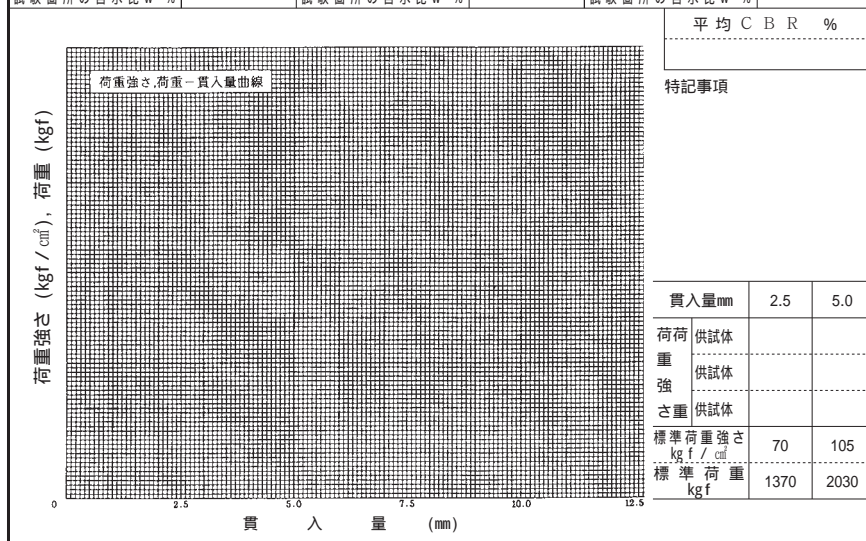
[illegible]

平均ＣＢＲ %

荷重強さ,荷重－貫入量曲線

特記事項

荷重強さ (kgf / ㎠), 荷重 (kgf)

0 2.5 5.0 7.5 10.0 12.5

貫 入 量 (mm)

| 貫入量mm | | 2.5 | 5.0 |
|---|---|---|---|
| 荷重強さ 荷重 | 供試体 | | |
| | 供試体 | | |
| | 供試体 | | |
| 標準荷重強さ kgf / ㎠ | | 70 | 105 |
| 標準荷重 kgf | | 1370 | 2030 |